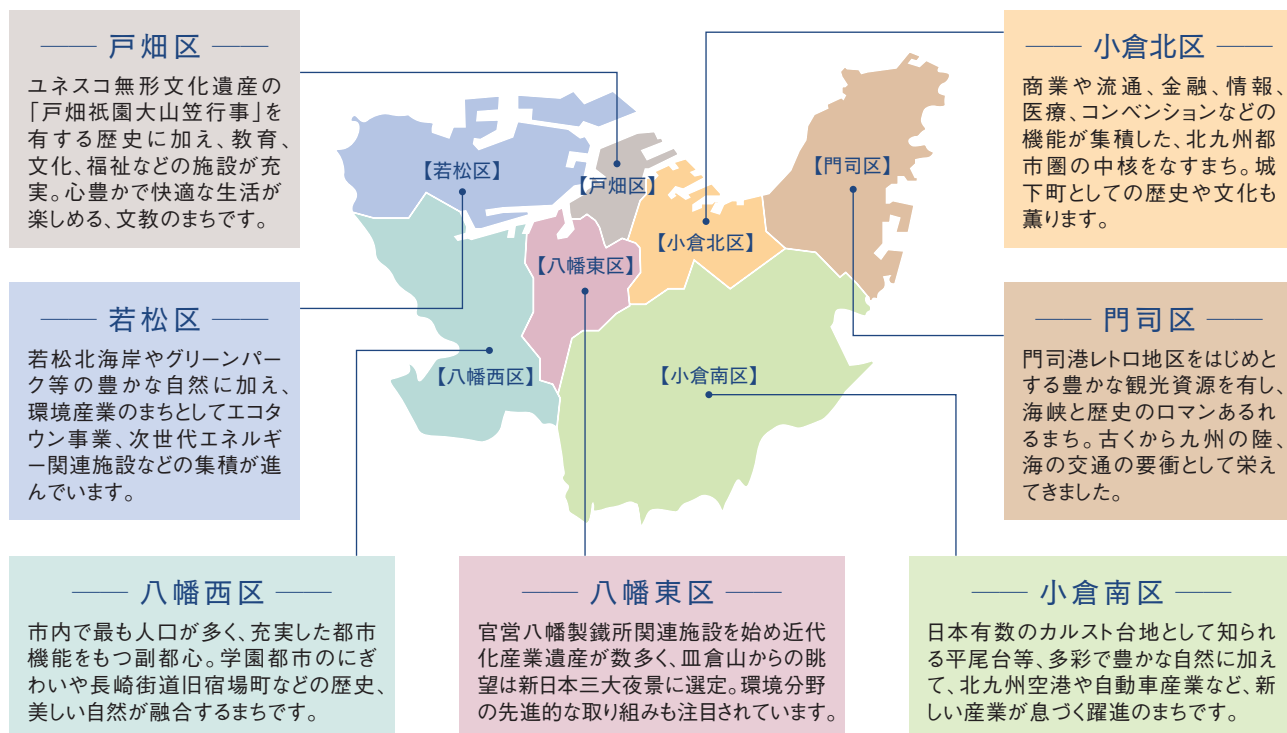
戸畑区

ユネスコ無形文化遺産の「戸畑祇園大山笠行事」を有する歴史に加え、教育、文化、福祉などの施設が充実。心豊かで快適な生活が楽しめる、文教のまちです。

若松区

若松北海岸やグリーンパーク等の豊かな自然に加え、環境産業のまちとしてエコタウン事業、次世代エネルギー関連施設などの集積が進んでいます。

【若松区】
【戸畑区】
【門司区】
【小倉北区】
【八幡東区】
【八幡西区】
【小倉南区】

小倉北区

商業や流通、金融、情報、医療、コンベンションなどの機能が集積した、北九州都市圏の中核をなすまち。城下町としての歴史や文化も薫ります。

門司区

門司港レトロ地区をはじめとする豊かな観光資源を有し、海峡と歴史のロマンあふれるまち。古くから九州の陸、海の交通の要衝として栄えてきました。

八幡西区

市内で最も人口が多く、充実した都市機能をもつ副都心。学園都市のにぎわいや長崎街道旧宿場町などの歴史、美しい自然が融合するまちです。

八幡東区

官営八幡製鐵所関連施設を始め近代化産業遺産が数多く、皿倉山からの眺望は新日本三大夜景に選定。環境分野の先進的な取り組みも注目されています。

小倉南区

日本有数のカルスト台地として知られる平尾台等、多彩で豊かな自然に加えて、北九州空港や自動車産業など、新しい産業が息づく躍進のまちです。